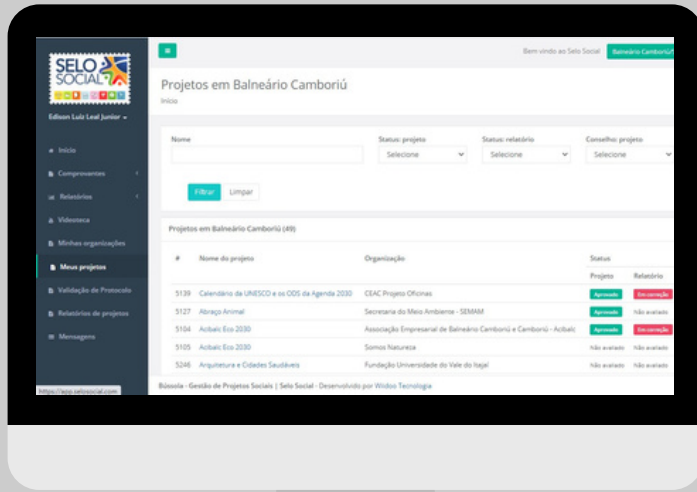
SELO SOCIAL

Edison Luiz Leal Junior

Início
Comprovantes
Relatórios
Videoteca
Minhas organizações
Meus projetos
Validação de Protocolo
Relatórios de projetos
Mensagens

Bem vindo ao Selo Social Balneário Camboriú

Projetos em Balneário Camboriú
Início

Nome
Status: projeto
Selecione
Status: relatório
Selecione
Conselho: projeto
Selecione

Filtrar Limpar

Projetos em Balneário Camboriú (49)

| # | Nome do projeto | Organização | Status Projeto | Status Relatório |
|---|---|---|---|---|
| 5139 | Calendário da UNESCO e os ODS da Agenda 2030 | CEAC Projeto Oficinas | Aprovado | Em correção |
| 5127 | Abraço Animal | Secretaria do Meio Ambiente - SEMAM | Aprovado | Não avaliado |
| 5104 | Acibalc Eco 2030 | Associação Empresarial de Balneário Camboriú e Camboriú - Acibalc | Aprovado | Em correção |
| 5105 | Acibalc Eco 2030 | Somos Natureza | Não avaliado | Não avaliado |
| 5246 | Arquitetura e Cidades Saudáveis | Fundação Universidade do Vale do Itajaí | Não avaliado | Não avaliado |

https://app.selosocial.com
Bússola - Gestão de Projetos Sociais | Selo Social - Desenvolvido por Widoo Tecnologia